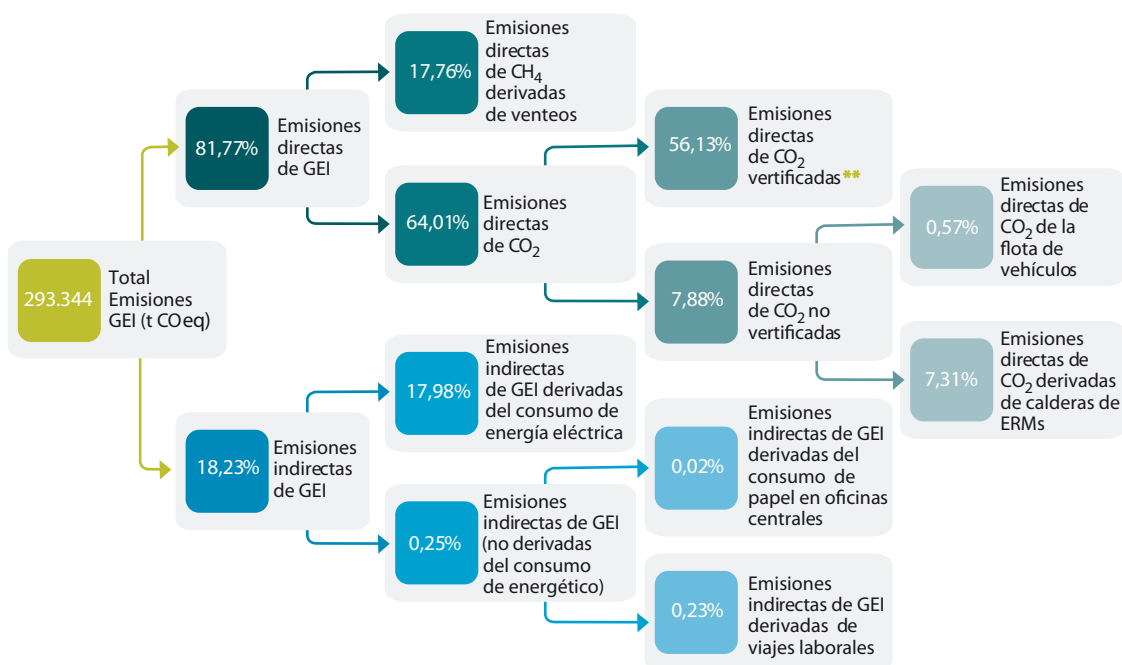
293.344 Total Emisiones GEI (t COeq)

81,77% Emisiones directas de GEI

17,76% Emisiones directas de $CH_4$ derivadas de venteos

64,01% Emisiones directas de $CO_2$

56,13% Emisiones directas de $CO_2$ vertificadas**

7,88% Emisiones directas de $CO_2$ no vertificadas

0,57% Emisiones directas de $CO_2$ de la flota de vehículos

7,31% Emisiones directas de $CO_2$ derivadas de calderas de ERMs

18,23% Emisiones indirectas de GEI

17,98% Emisiones indirectas de GEI derivadas del consumo de energía eléctrica

0,25% Emisiones indirectas de GEI (no derivadas del consumo de energético)

0,02% Emisiones indirectas de GEI derivadas del consumo de papel en oficinas centrales

0,23% Emisiones indirectas de GEI derivadas de viajes laborales